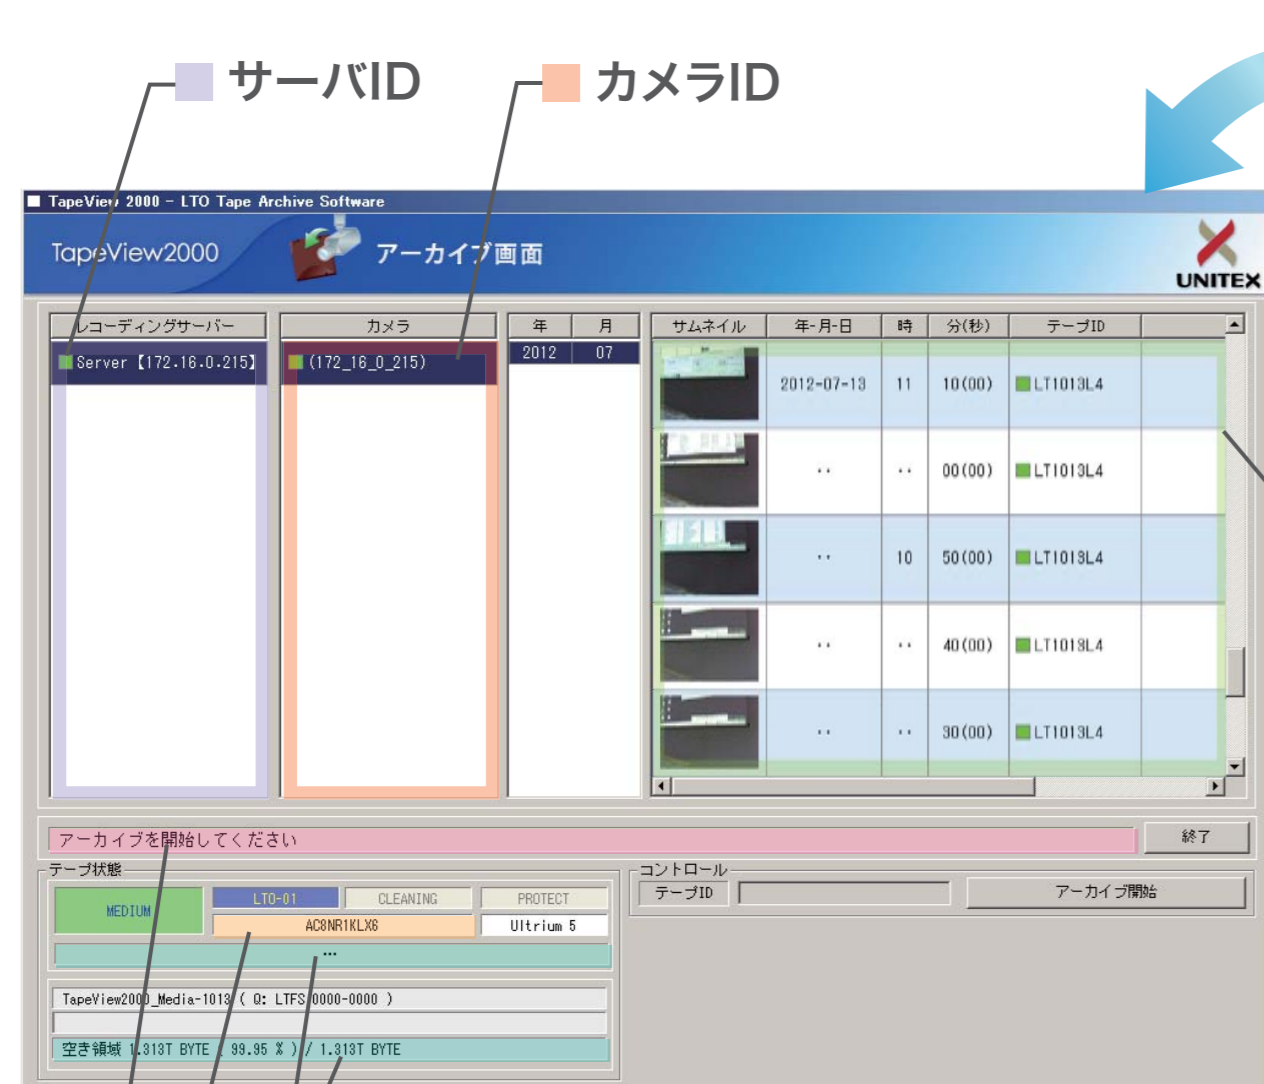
サーバID

カメラID

TapeView 2000 - LTO Tape Archive Software

TapeView2000

アーカイブ画面

UNITEX

レコーディングサーバー

Server【172.16.0.215】

カメラ

(172_16_0_215)

| 年 | 月 |
|---|---|
| 2012 | 07 |

| サムネイル | 年-月-日 | 時 | 分(秒) | テープID |
|---|---|---|---|---|
| | 2012-07-13 | 11 | 10(00) | LT1013L4 |
| | .. | .. | 00(00) | LT1013L4 |
| | .. | 10 | 50(00) | LT1013L4 |
| | .. | .. | 40(00) | LT1013L4 |
| | .. | .. | 30(00) | LT1013L4 |

アーカイブを開始してください

終了

テープ状態

MEDIUM

LTO-01

CLEANING

PROTECT

AC8NR1KLX6

Ultrium 5

...

TapeView2000_Media-1013 ( Q: LTFS 0000-0000 )

空き領域 1.313T BYTE ( 99.95 % ) / 1.313T BYTE

コントロール

テープID

アーカイブ開始